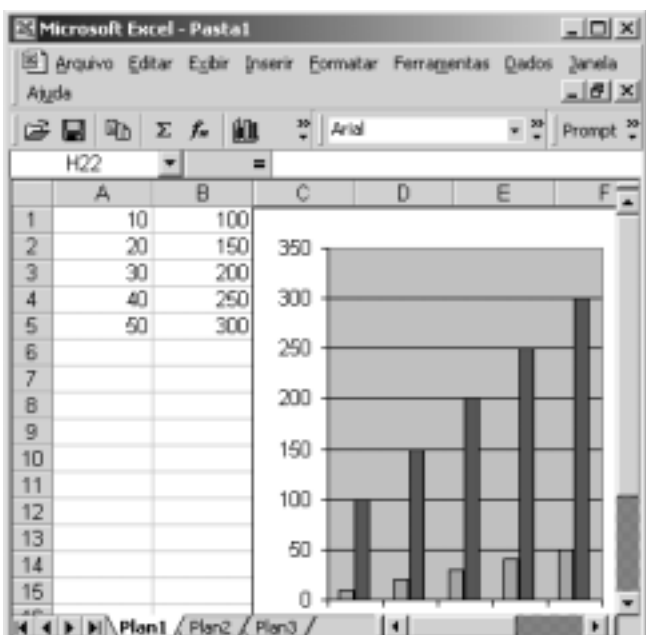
Microsoft Excel - Pasta1

Arquivo Editar Exibir Inserir Formatar Ferramentas Dados Janela Ajuda

Arial Prompt

H22 =

| | A | B | C | D | E | F |
|---|---|---|---|---|---|---|
| 1 | 10 | 100 | | | | |
| 2 | 20 | 150 | | | | |
| 3 | 30 | 200 | | | | |
| 4 | 40 | 250 | | | | |
| 5 | 50 | 300 | | | | |
| 6 | | | | | | |
| 7 | | | | | | |
| 8 | | | | | | |
| 9 | | | | | | |
| 10 | | | | | | |
| 11 | | | | | | |
| 12 | | | | | | |
| 13 | | | | | | |
| 14 | | | | | | |
| 15 | | | | | | |

350
300
250
200
150
100
50
0

Plan1 Plan2 Plan3